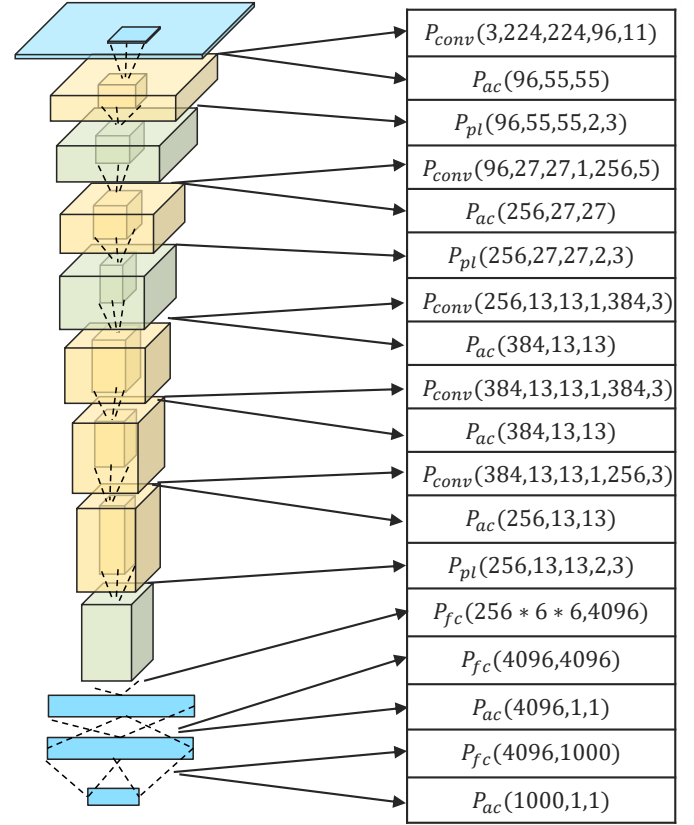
$P_{conv}(3,224,224,96,11)$

$P_{ac}(96,55,55)$

$P_{pl}(96,55,55,2,3)$

$P_{conv}(96,27,27,1,256,5)$

$P_{ac}(256,27,27)$

$P_{pl}(256,27,27,2,3)$

$P_{conv}(256,13,13,1,384,3)$

$P_{ac}(384,13,13)$

$P_{conv}(384,13,13,1,384,3)$

$P_{ac}(384,13,13)$

$P_{conv}(384,13,13,1,256,3)$

$P_{ac}(256,13,13)$

$P_{pl}(256,13,13,2,3)$

$P_{fc}(256*6*6,4096)$

$P_{fc}(4096,4096)$

$P_{ac}(4096,1,1)$

$P_{fc}(4096,1000)$

$P_{ac}(1000,1,1)$